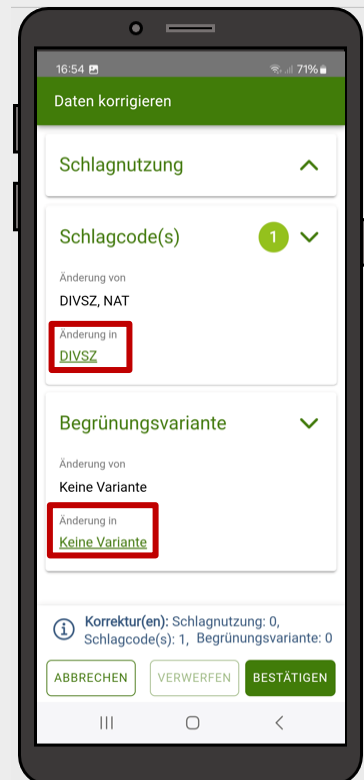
16:54 71%

Daten korrigieren

Schlagnutzung

Schlagcode(s) 1

Änderung von

DIVSZ, NAT

Änderung in

DIVSZ

Begrünungsvariante

Änderung von

Keine Variante

Änderung in

Keine Variante

Korrektur(en): Schlagnutzung: 0, Schlagcode(s): 1, Begrünungsvariante: 0

ABBRECHEN VERWERFEN BESTÄTIGEN